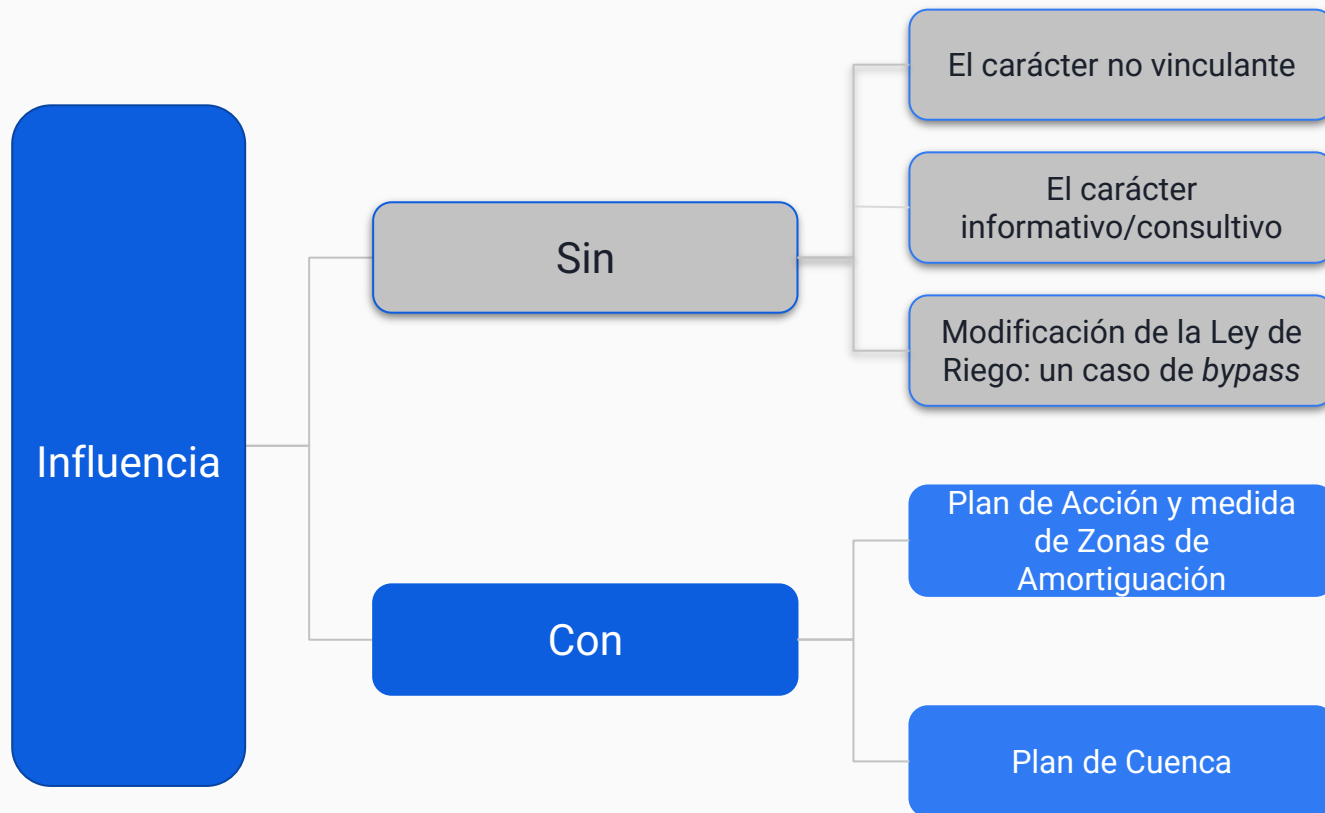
Influencia

Sin

El carácter no vinculante

El carácter informativo/consultivo

Modificación de la Ley de Riego: un caso de *bypass*

Con

Plan de Acción y medida de Zonas de Amortiguación

Plan de Cuenca